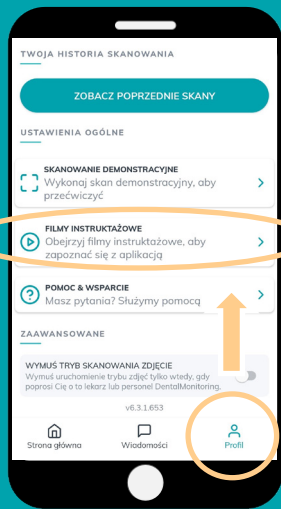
TWOJA HISTORIA SKANOWANIA

ZOBACZ POPRZEDNIE SKANY

USTAWIENIA OGÓLNE

SKANOWANIE DEMONSTRACYJNE
Wykonaj skan demonstracyjny, aby przećwiczyć

FILMY INSTRUKTAŻOWE
Obejrzyj filmy instruktażowe, aby zapoznać się z aplikacją

POMOC & WSPARCIE
Masz pytania? Służymy pomocą

ZAAWANSOWANE

WYMUŚ TRYB SKANOWANIA ZDJĘCIE
Wymuś uruchomienie trybu zdjęć tylko wtedy, gdy poprosi Cię o to lekarz lub personel DentalMonitoring.

v6.3.1.653

Strona główna
Wiadomości
Profil